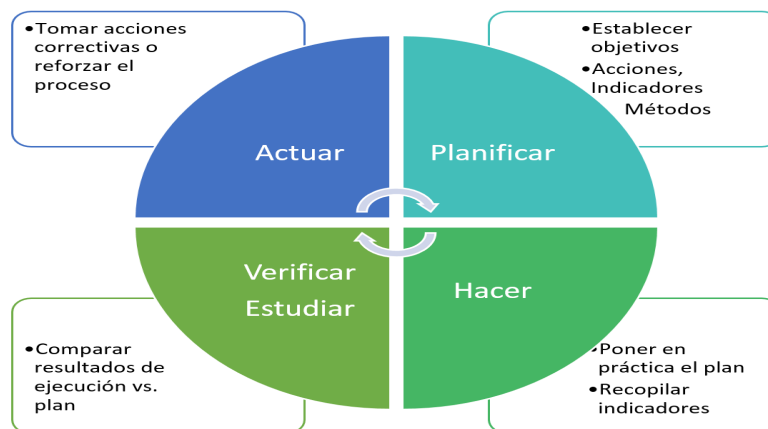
•Tomar acciones correctivas o reforzar el proceso

•Establecer objetivos
•Acciones, Indicadores Métodos

Actuar

Planificar

Verificar
Estudiar

Hacer

•Comparar resultados de ejecución vs. plan

•Poner en práctica el plan
•Recopilar indicadores